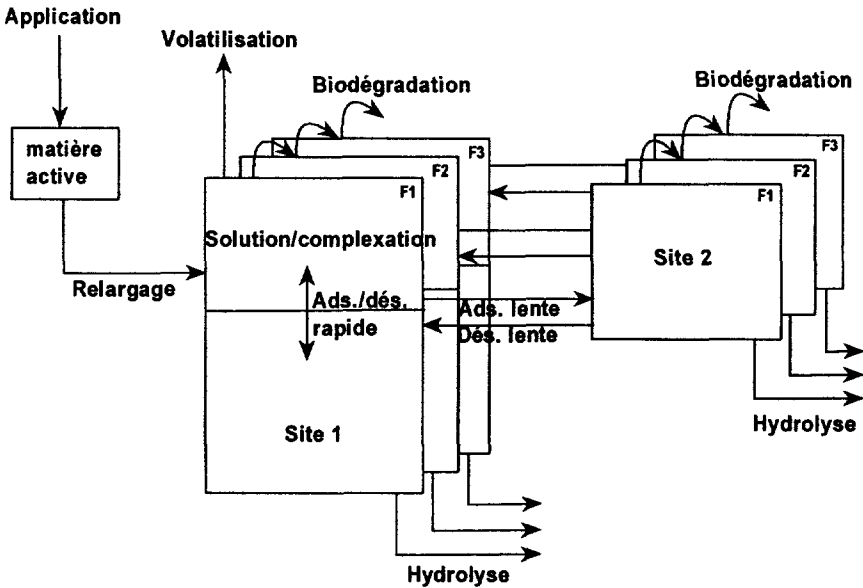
Application

matière active

Relargage

Volatilisation

Biodégradation

F3

F2

F1

Solution/complexation

Ads./dés. rapide

Site 1

Hydrolyse

Ads. lente

Dés. lente

Biodégradation

F3

F2

F1

Site 2

Hydrolyse